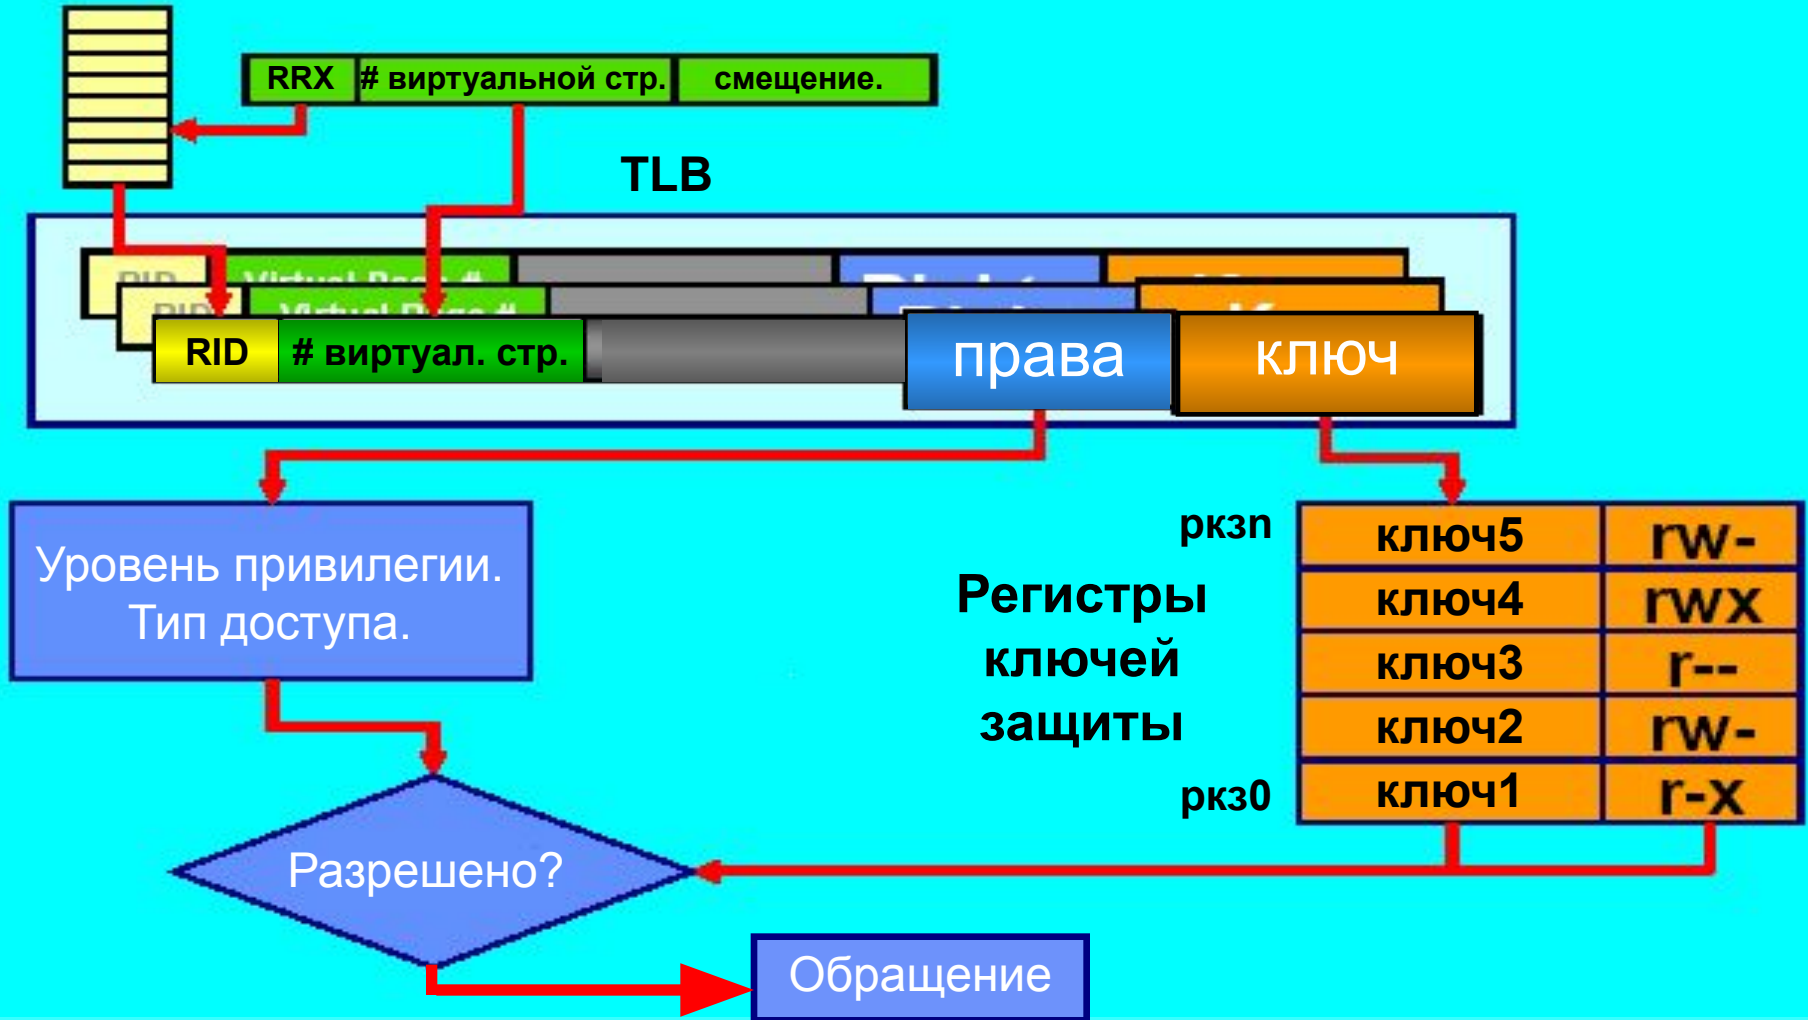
RRX # виртуальной стр. смещение.

TLB

RID # виртуал. стр. права ключ

Уровень привилегии. Тип доступа.

ркзn

Регистры ключей защиты

ркз0

| ключ5 | rw- |
|---|---|
| ключ4 | rwx |
| ключ3 | r-- |
| ключ2 | rw- |
| ключ1 | r-x |

Разрешено?

Обращение